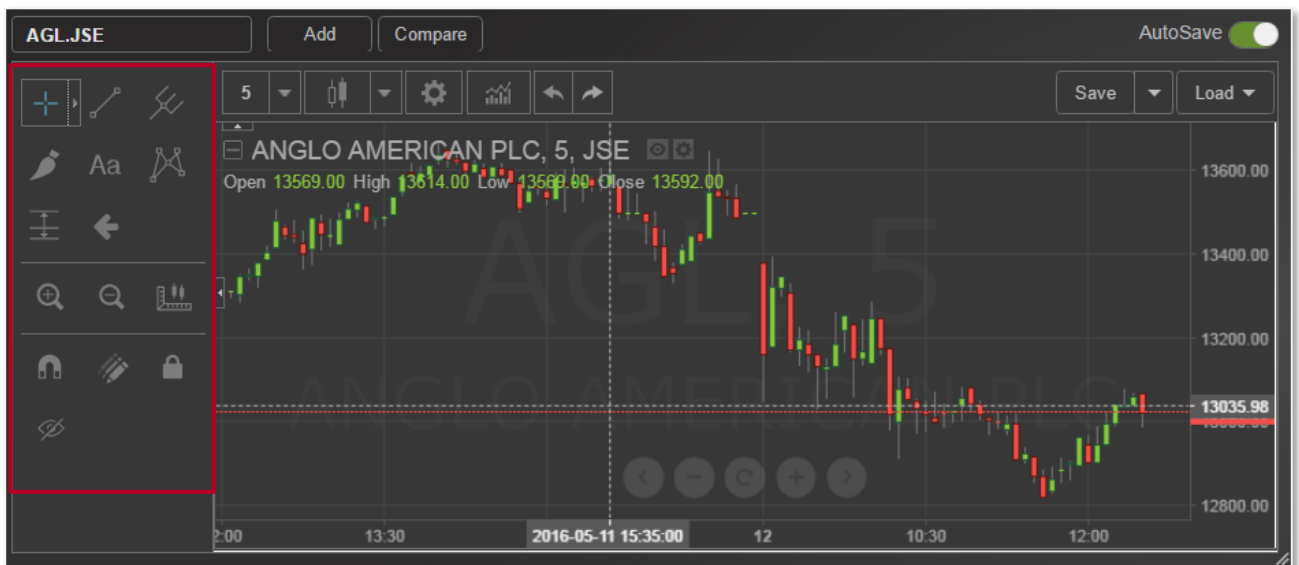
AGL.JSE

Add

Compare

AutoSave

5

Save

Load

Aa

ANGLO AMERICAN PLC, 5, JSE

Open 13569.00 High 13614.00 Low 13569.00 Close 13592.00

AGL, 5

ANGLO AMERICAN PLC

13600.00

13400.00

13200.00

13035.98

12800.00

2:00

13:30

2016-05-11 15:35:00

12

10:30

12:00